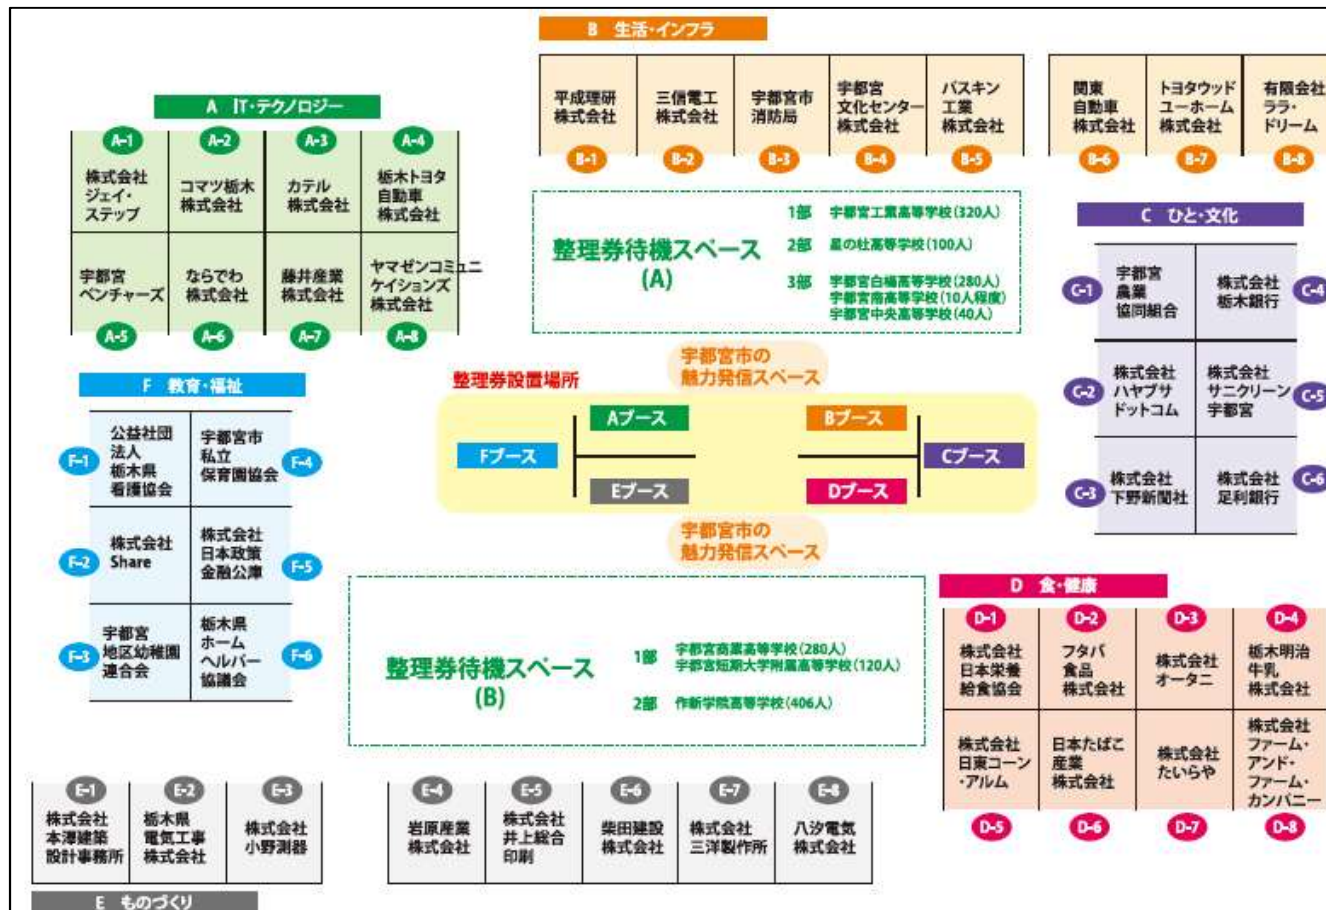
B 生活・インフラ

平成理研株式会社
B-1
三信電工株式会社
B-2
宇都宮市消防局
B-3
宇都宮文化センター株式会社
B-4
バスキン工業株式会社
B-5
関東自動車株式会社
B-6
トヨタウッドユーホーム株式会社
B-7
有限会社ララ・ドリーム
B-8

A IT・テクノロジー

A-1
株式会社ジェイ・ステップ
A-2
コマツ栃木株式会社
A-3
カテル株式会社
A-4
栃木トヨタ自動車株式会社
宇都宮ベンチャーズ
A-5
ならでわ株式会社
A-6
藤井産業株式会社
A-7
ヤマゼンコミュニケイションズ株式会社
A-8

整理券待機スペース (A)

1部 宇都宮工業高等学校(320人)
2部 星の杜高等学校(100人)
3部 宇都宮白楊高等学校(280人)
宇都宮商業高等学校(10人程度)
宇都宮中央高等学校(40人)

C ひと・文化

C-1 宇都宮農業協同組合
C-4 株式会社栃木銀行
C-2 株式会社ハヤブサドットコム
C-5 株式会社サニクリーン宇都宮
C-3 株式会社下野新聞社
C-6 株式会社足利銀行

F 教育・福祉

F-1 公益社団法人栃木県看護協会
F-4 宇都宮市私立保育園協会
F-2 株式会社Share
F-5 株式会社日本政策金融公庫
F-3 宇都宮地区幼稚園連合会
F-6 栃木県ホームヘルパー協議会

宇都宮市の魅力発信スペース

整理券設置場所

Aブース
Bブース
Fブース
Cブース
Eブース
Dブース

宇都宮市の魅力発信スペース

D 食・健康

D-1
株式会社日本栄養給食協会
D-2
フタバ食品株式会社
D-3
株式会社オータニ
D-4
栃木明治牛乳株式会社
株式会社日東コーン・アルム
D-5
日本たばこ産業株式会社
D-6
株式会社たいらや
D-7
株式会社ファーム・アンド・ファーム・カンパニー
D-8

整理券待機スペース (B)

1部 宇都宮商業高等学校(280人)
宇都宮短期大学附属高等学校(120人)
2部 作新学院高等学校(406人)

E-1
株式会社本澤建築設計事務所
E-2
栃木県電気工事株式会社
E-3
株式会社小野測器
E-4
岩原産業株式会社
E-5
株式会社井上総合印刷
E-6
柴田建設株式会社
E-7
株式会社三洋製作所
E-8
八汐電気株式会社

E ものづくり